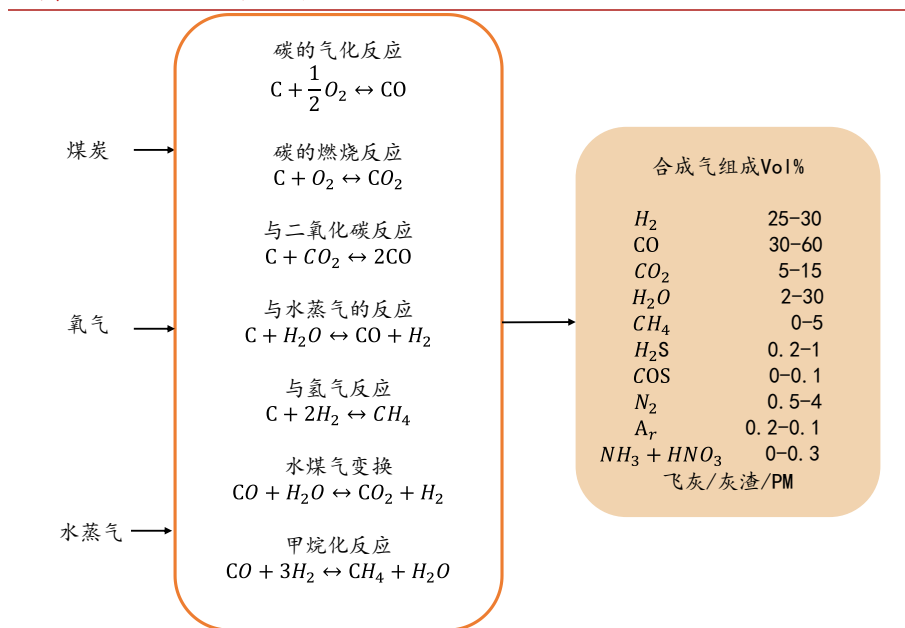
煤炭

氧气

水蒸气

碳的气化反应
$C+\frac{1}{2}O_2 \leftrightarrow CO$

碳的燃烧反应
$C+O_2 \leftrightarrow CO_2$

与二氧化碳反应
$C+CO_2 \leftrightarrow 2CO$

与水蒸气的反应
$C+H_2O \leftrightarrow CO+H_2$

与氢气反应
$C+2H_2 \leftrightarrow CH_4$

水煤气变换
$CO+H_2O \leftrightarrow CO_2+H_2$

甲烷化反应
$CO+3H_2 \leftrightarrow CH_4+H_2O$

合成气组成Vol%

| | |
|---|---|
| $H_2$ | 25-30 |
| CO | 30-60 |
| $CO_2$ | 5-15 |
| $H_2O$ | 2-30 |
| $CH_4$ | 0-5 |
| $H_2S$ | 0.2-1 |
| $COS$ | 0-0.1 |
| $N_2$ | 0.5-4 |
| $A_r$ | 0.2-0.1 |
| $NH_3+HNO_3$ | 0-0.3 |

飞灰/灰渣/PM